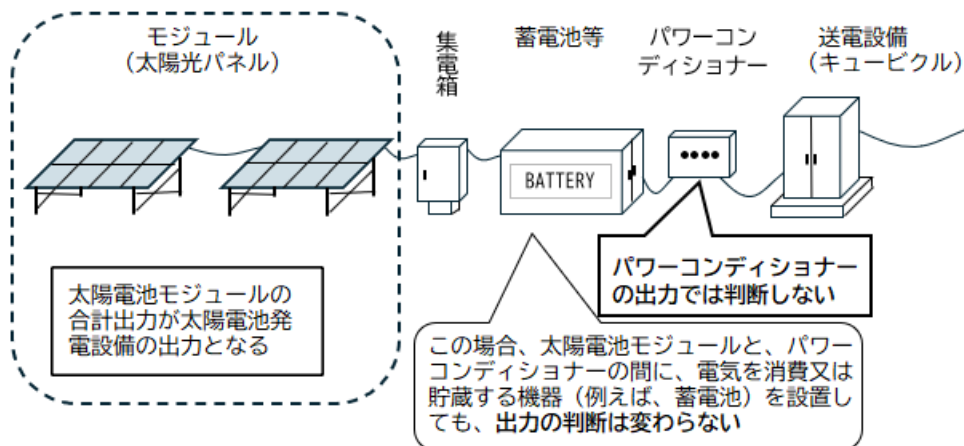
モジュール
（太陽光パネル）

集電箱

蓄電池等

パワーコンディショナー

送電設備
（キュービクル）

BATTERY

パワーコンディショナーの出力では判断しない

太陽電池モジュールの合計出力が太陽電池発電設備の出力となる

この場合、太陽電池モジュールと、パワーコンディショナーの間に、電気を消費又は貯蔵する機器（例えば、蓄電池）を設置しても、出力の判断は変わらない